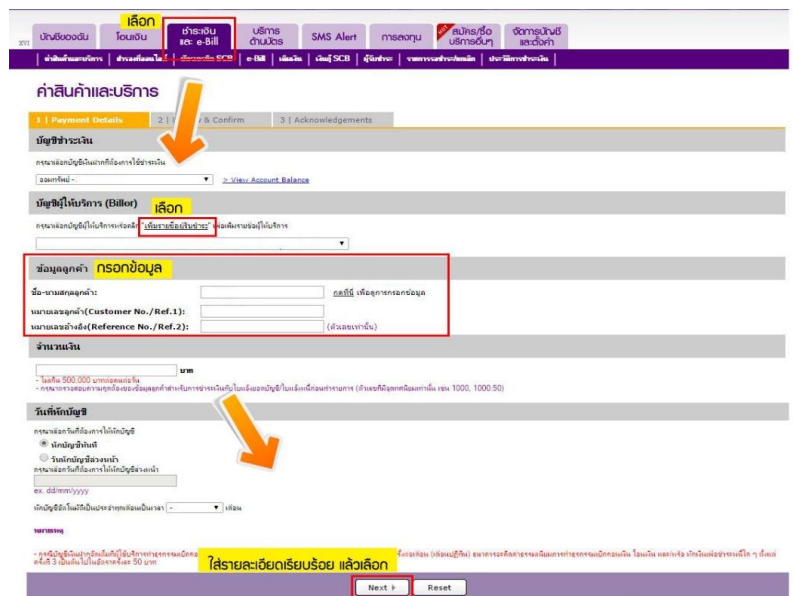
เลือก

บัญชีของฉัน | โอนเงิน | ชำระเงิน และ e-Bill | บริการด้านบัตร | SMS Alert | การลงทุน | สมัคร/ซื้อ บริการอื่นๆ | จัดการบัญชี และตั้งค่า

ชำระสินค้าและบริการ | ชำระเพื่อลงโฆ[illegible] SCB | e-Bill | เติมเงิน | เติมรู้ SCB | ผู้รับชำระ | รายการชำระล่วงหน้า | ประวัติการชำระเงิน

ค่าสินค้าและบริการ

1 | Payment Details | 2 | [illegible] & Confirm | 3 | Acknowledgements

บัญชีชำระเงิน

กรุณาเลือกบัญชีในฝากที่ต้องการใช้ชำระเงิน

ออมทรัพย์ - > View Account Balance

บัญชีผู้ให้บริการ (Biller) เลือก

กรุณาเลือกบัญชีผู้ให้บริการหรือคลิก "เพิ่มรายชื่อผู้รับชำระ" เพื่อเพิ่มรายชื่อผู้ให้บริการ

ข้อมูลลูกค้า กรอกข้อมูล

ชื่อ-นามสกุลลูกค้า: คลิกที่นี่ เพื่อดูการกรอกข้อมูล

หมายเลขลูกค้า(Customer No./Ref.1):

หมายเลขอ้างอิง(Reference No./Ref.2): (ตัวเลขเท่านั้น)

จำนวนเงิน

บาท

- ไม่เกิน 500,000 บาทต่อครั้ง
- กรุณาตรวจสอบความถูกต้องของข้อมูลลูกค้าสำหรับการชำระเงินกับใบแจ้งยอดบัญชีในแจ้งหนี้ก่อนทำรายการ (ตัวเลขที่มีจุดทศนิยมเท่านั้น เช่น 1000, 1000.50)

วันที่หักบัญชี

กรุณาเลือกวันที่ต้องการให้หักบัญชี

หักบัญชีทันที

วันหักบัญชีล่วงหน้า

กรุณาเลือกวันที่ต้องการให้หักบัญชีล่วงหน้า

ex. dd/mm/yyyy

หักบัญชีอัตโนมัติเป็นประจำทุกเดือนเป็นเวลา - เดือน

หมายเหตุ

- กรณีบัญชีเงินฝากมีเงินไม่เพียงพอ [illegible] ใส่รายละเอียดเรียบร้อย แล้วเลือก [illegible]

Next | Reset